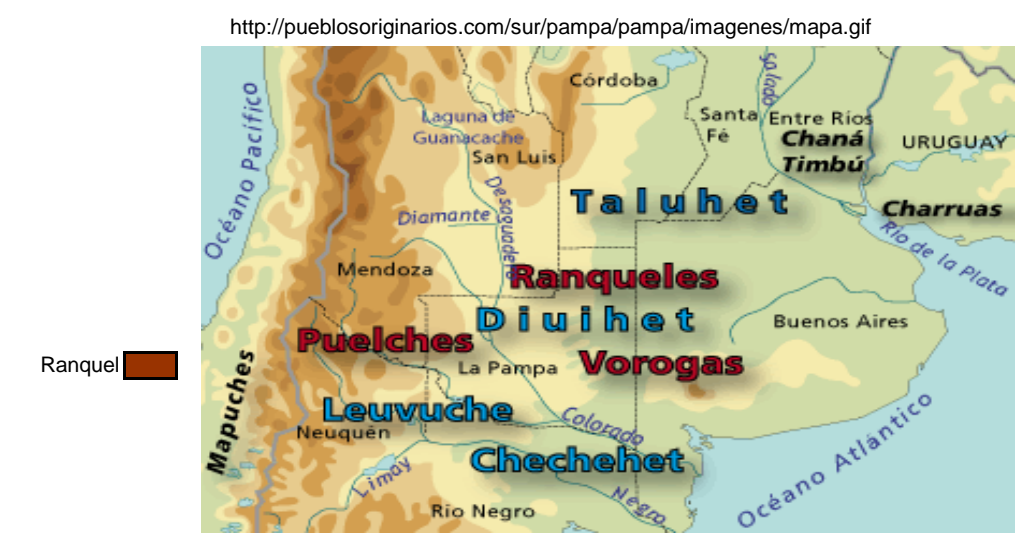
http://pueblosoriginarios.com/sur/pampa/pampa/imagenes/mapa.gif

Ranquel

Océano Pacífico
Córdoba
Laguna de Guanacache
San Luis
Salado
Santa Fé
Entre Ríos
Chaná
Timbú
URUGUAY
Desaguadero
Taluhet
Charruas
Diamante
Río de la Plata
Mendoza
Ranqueles
Diuihet
Buenos Aires
Puelches
La Pampa
Vorogas
Mapuches
Leuvuche
Colorado
Neuquén
Océano Atlántico
Chechehet
Limay
Negro
Río Negro